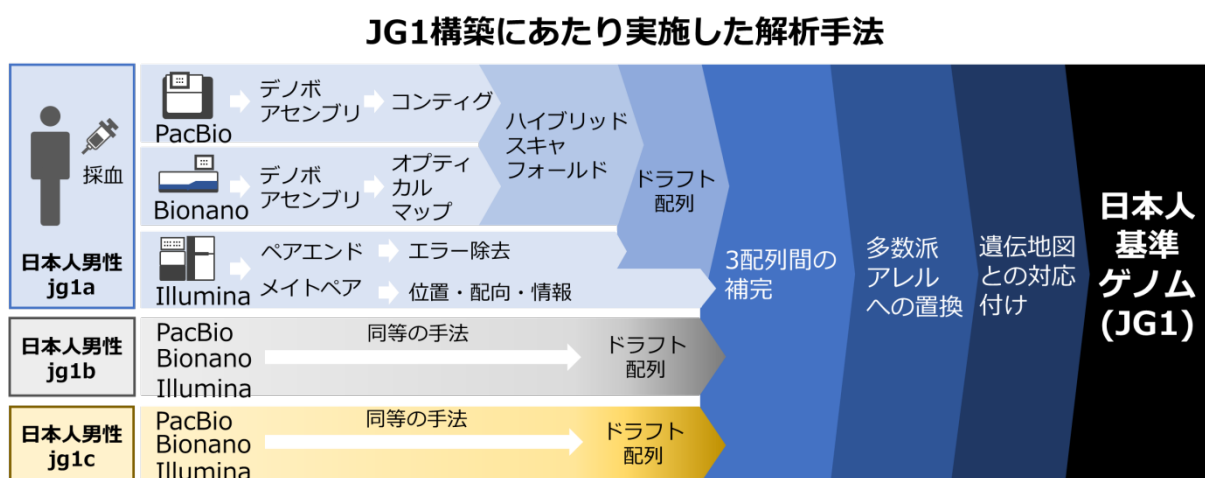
JG1構築にあたり実施した解析手法

採血

日本人男性
jg1a

PacBio
デノボ
アセンブリ
コンティグ

Bionano
デノボ
アセンブリ
オプティ
カル
マップ

ハイブリッド
スキャ
フォールド

ドラフト
配列

Illumina
ペアエンド
メイトペア
エラー除去
位置・配向・情報

日本人男性
jg1b

PacBio
Bionano
Illumina
同等の手法
ドラフト
配列

日本人男性
jg1c

PacBio
Bionano
Illumina
同等の手法
ドラフト
配列

3配列間の
補完

多数派
アレル
への置換

遺伝地図
との対応
付け

日本人
基準
ゲノム
(JG1)